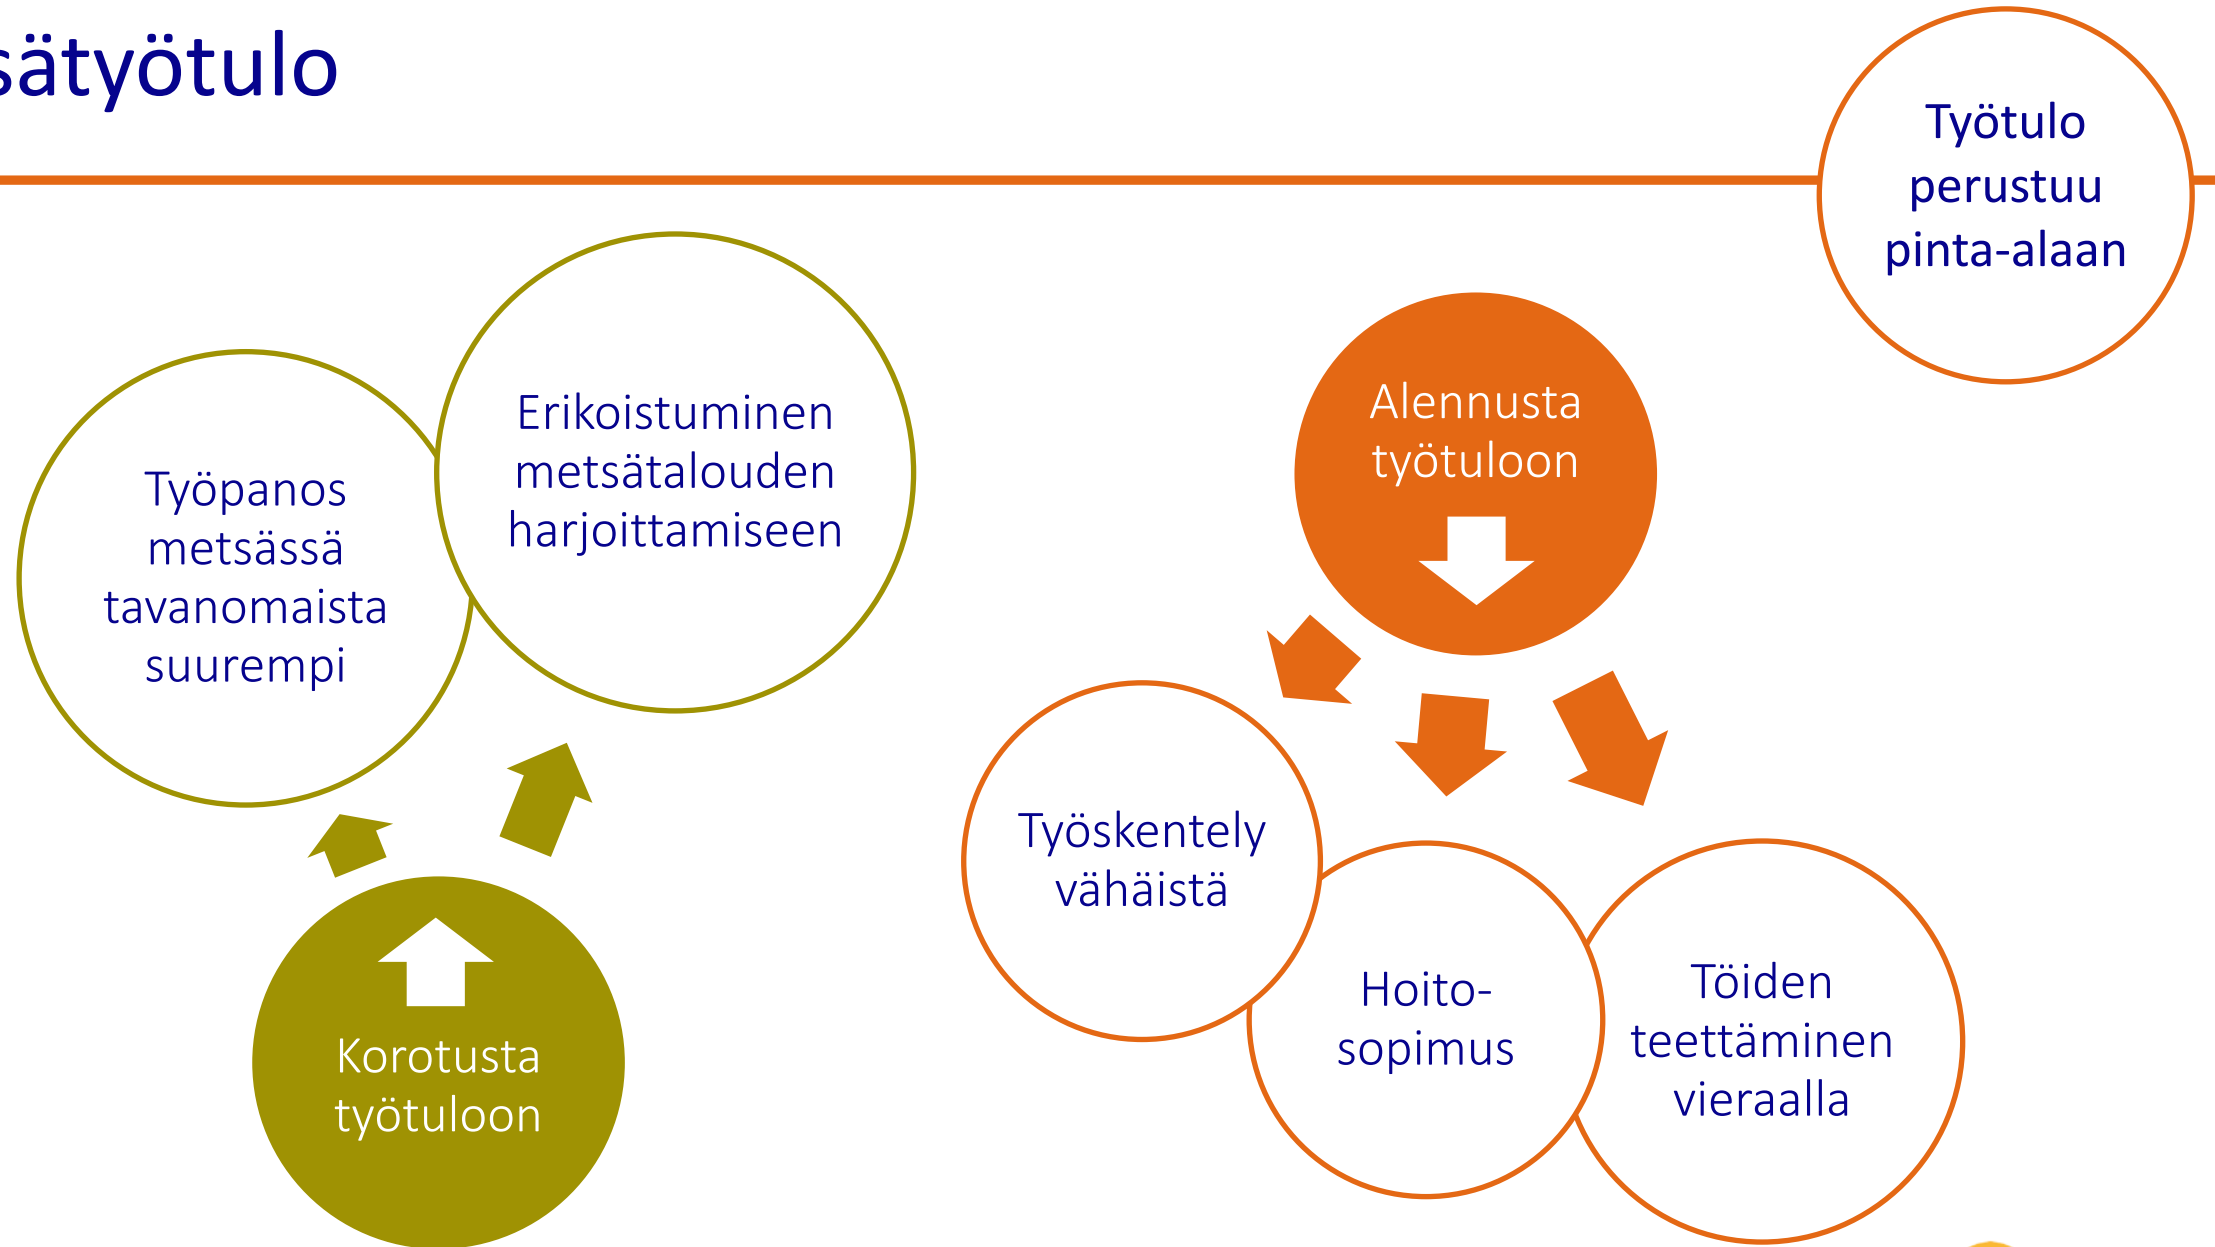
sätyötulo

Työtulo perustuu pinta-alaan

Työpanos metsässä tavanomaista suurempi

Erikoistuminen metsätalouden harjoittamiseen

Korotusta työtuloon

Alennusta työtuloon

Työskentely vähäistä

Hoito-sopimus

Töiden teettäminen vieraalla